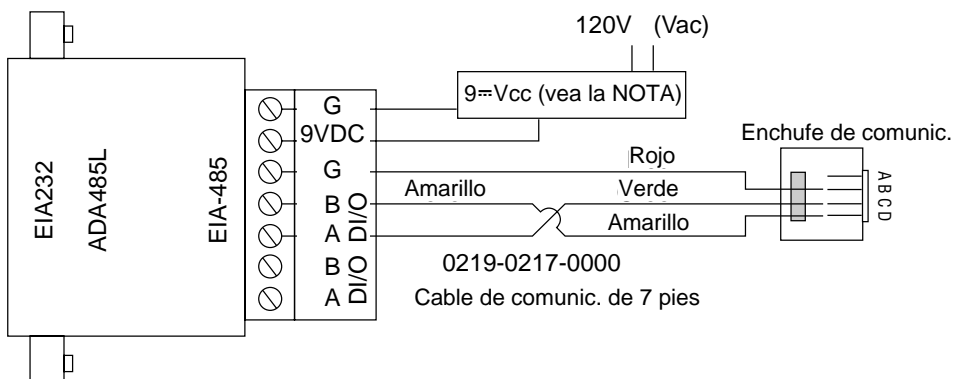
120V (Vac)

9⎓Vcc (vea la NOTA)

Enchufe de comunic.

EIA232

ADA485L

EIA-485

G

9VDC

G

B DI/O

A DI/O

B DI/O

A DI/O

Rojo

Amarillo

Verde

Amarillo

A B C D

0219-0217-0000

Cable de comunic. de 7 pies